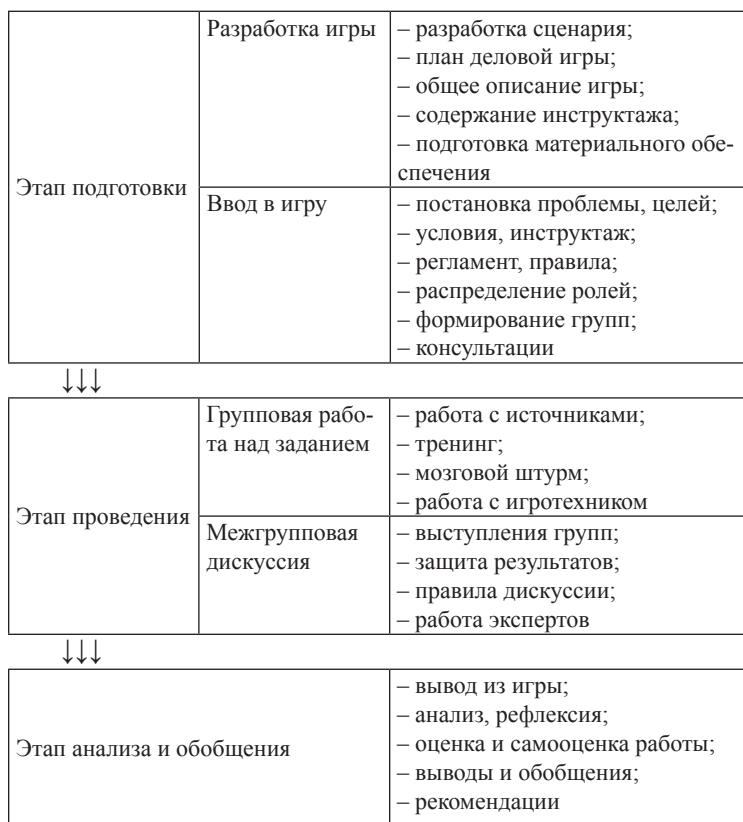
| Этап подготовки | Разработка игры | – разработка сценария;<br>– план деловой игры;<br>– общее описание игры;<br>– содержание инструктажа;<br>– подготовка материального обеспечения |
|---|---|---|
| | Ввод в игру | – постановка проблемы, целей;<br>– условия, инструктаж;<br>– регламент, правила;<br>– распределение ролей;<br>– формирование групп;<br>– консультации |

↓↓↓

| Этап проведения | Групповая работа над заданием | – работа с источниками;<br>– тренинг;<br>– мозговой штурм;<br>– работа с игротехником |
|---|---|---|
| | Межгрупповая дискуссия | – выступления групп;<br>– защита результатов;<br>– правила дискуссии;<br>– работа экспертов |

↓↓↓

| Этап анализа и обобщения | – вывод из игры;<br>– анализ, рефлексия;<br>– оценка и самооценка работы;<br>– выводы и обобщения;<br>– рекомендации |
|---|---|